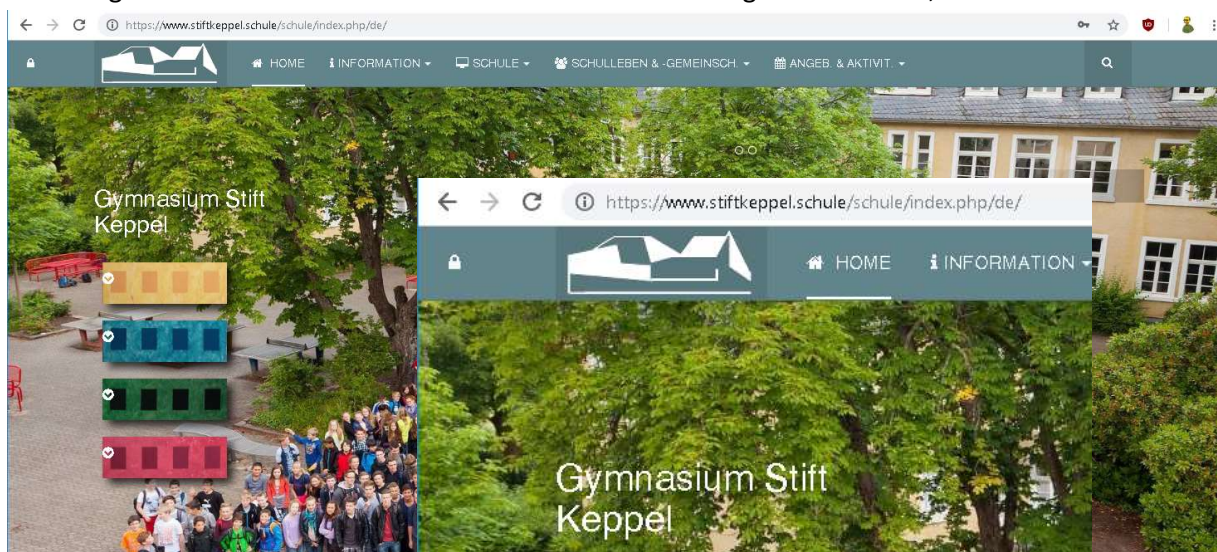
https://www.stiftkeppel.schule/schule/index.php/de/

HOME INFORMATION SCHULE SCHULLEBEN & -GEMEINSCH. ANGEB. & AKTIVIT.

Gymnasium Stift Keppel

https://www.stiftkeppel.schule/schule/index.php/de/

HOME INFORMATION

Gymnasium Stift Keppel